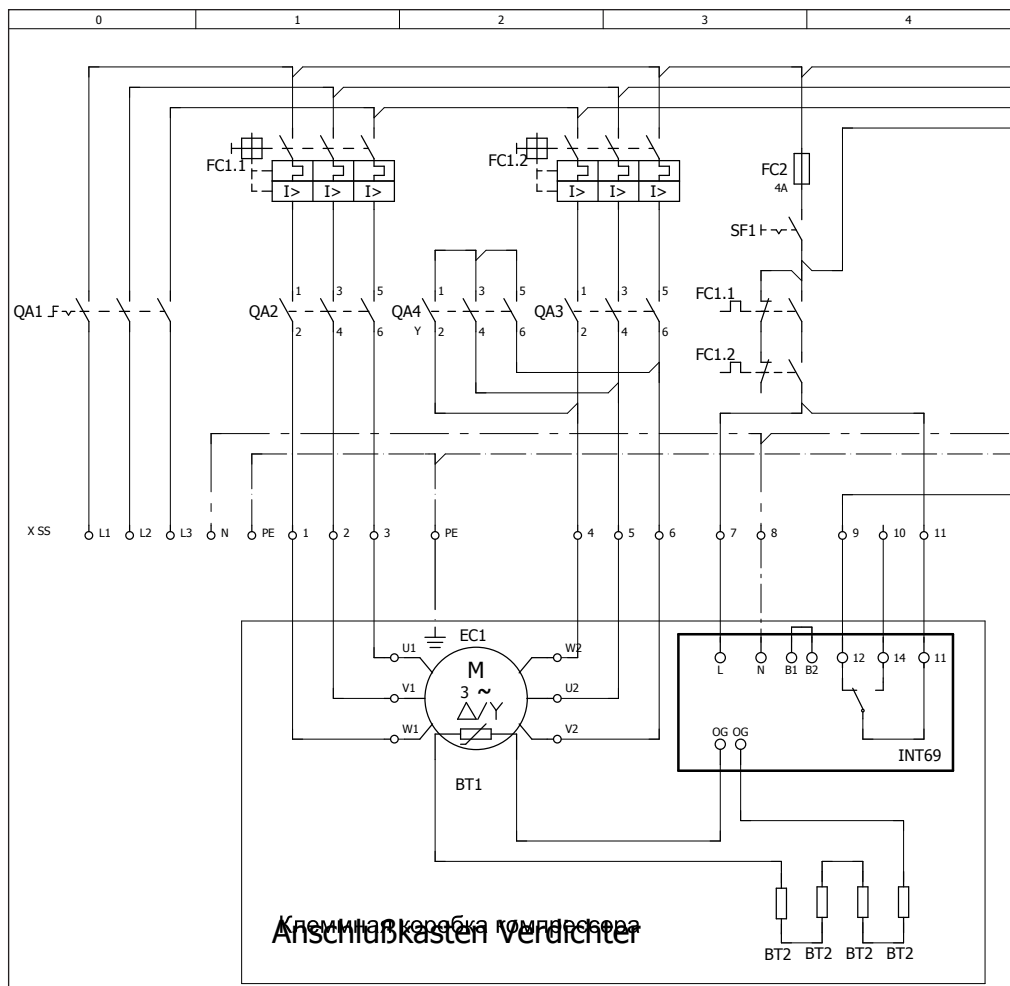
0 1 2 3 4

FC1.1
FC1.2
FC2
4A
SF1

QA1 F
QA2
QA4
Y
QA3
FC1.1
FC1.2

1 3 5
2 4 6
1 3 5
2 4 6
1 3 5
2 4 6

X SS L1 L2 L3 N PE 1 2 3 PE 4 5 6 7 8 9 10 11

EC1
U1 V1 W1
M
3 ~
△/Y
W2 U2 V2
BT1

L N B1 B2 12 14 11
OG OG
INT69

Клеммная коробка компрессора
Anschlußkasten Verdichter

BT2 BT2 BT2 BT2